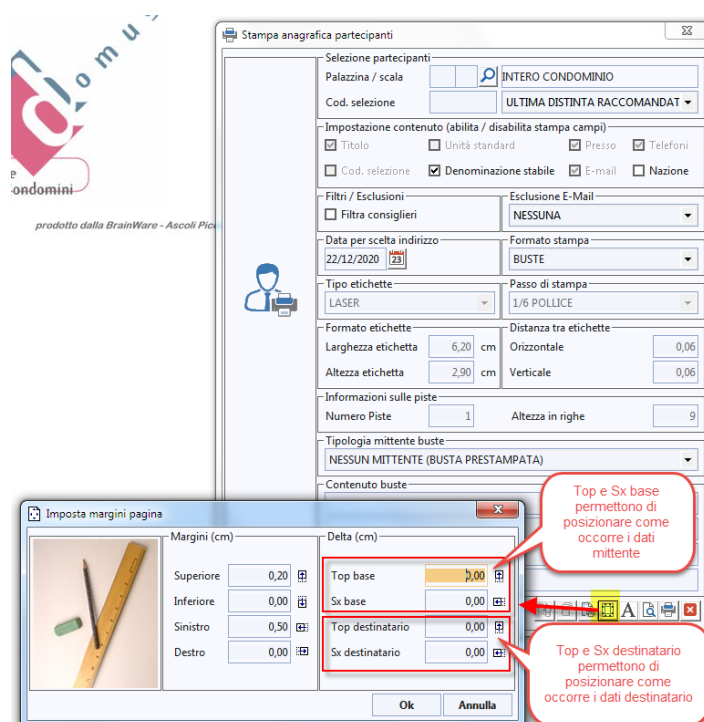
o m u

e
ondomini

prodotto dalla BrainWare - Ascoli Pice

Stampa anagrafica partecipanti

Selezione partecipanti
Palazzina / scala
INTERO CONDOMINIO
Cod. selezione
ULTIMA DISTINTA RACCOMANDAT

Impostazione contenuto (abilita / disabilita stampa campi)
Titolo
Unità standard
Presso
Telefoni
Cod. selezione
Denominazione stabile
E-mail
Nazione

Filtri / Esclusioni
Filtra consiglieri
Esclusione E-Mail
NESSUNA

Data per scelta indirizzo
22/12/2020
Formato stampa
BUSTE

Tipo etichette
LASER
Passo di stampa
1/6 POLLICE

Formato etichette
Larghezza etichetta 6,20 cm
Altezza etichetta 2,90 cm
Distanza tra etichette
Orizzontale 0,06
Verticale 0,06

Informazioni sulle piste
Numero Piste 1
Altezza in righe 9

Tipologia mittente buste
NESSUN MITTENTE (BUSTA PRESTAMPATA)

Contenuto buste

Imposta margini pagina

Margini (cm)
Superiore 0,20
Inferiore 0,00
Sinistro 0,50
Destro 0,00

Delta (cm)
Top base 0,00
Sx base 0,00
Top destinatario 0,00
Sx destinatario 0,00

Ok
Annulla

Top e Sx base permettono di posizionare come occorre i dati mittente

Top e Sx destinatario permettono di posizionare come occorre i dati destinatario